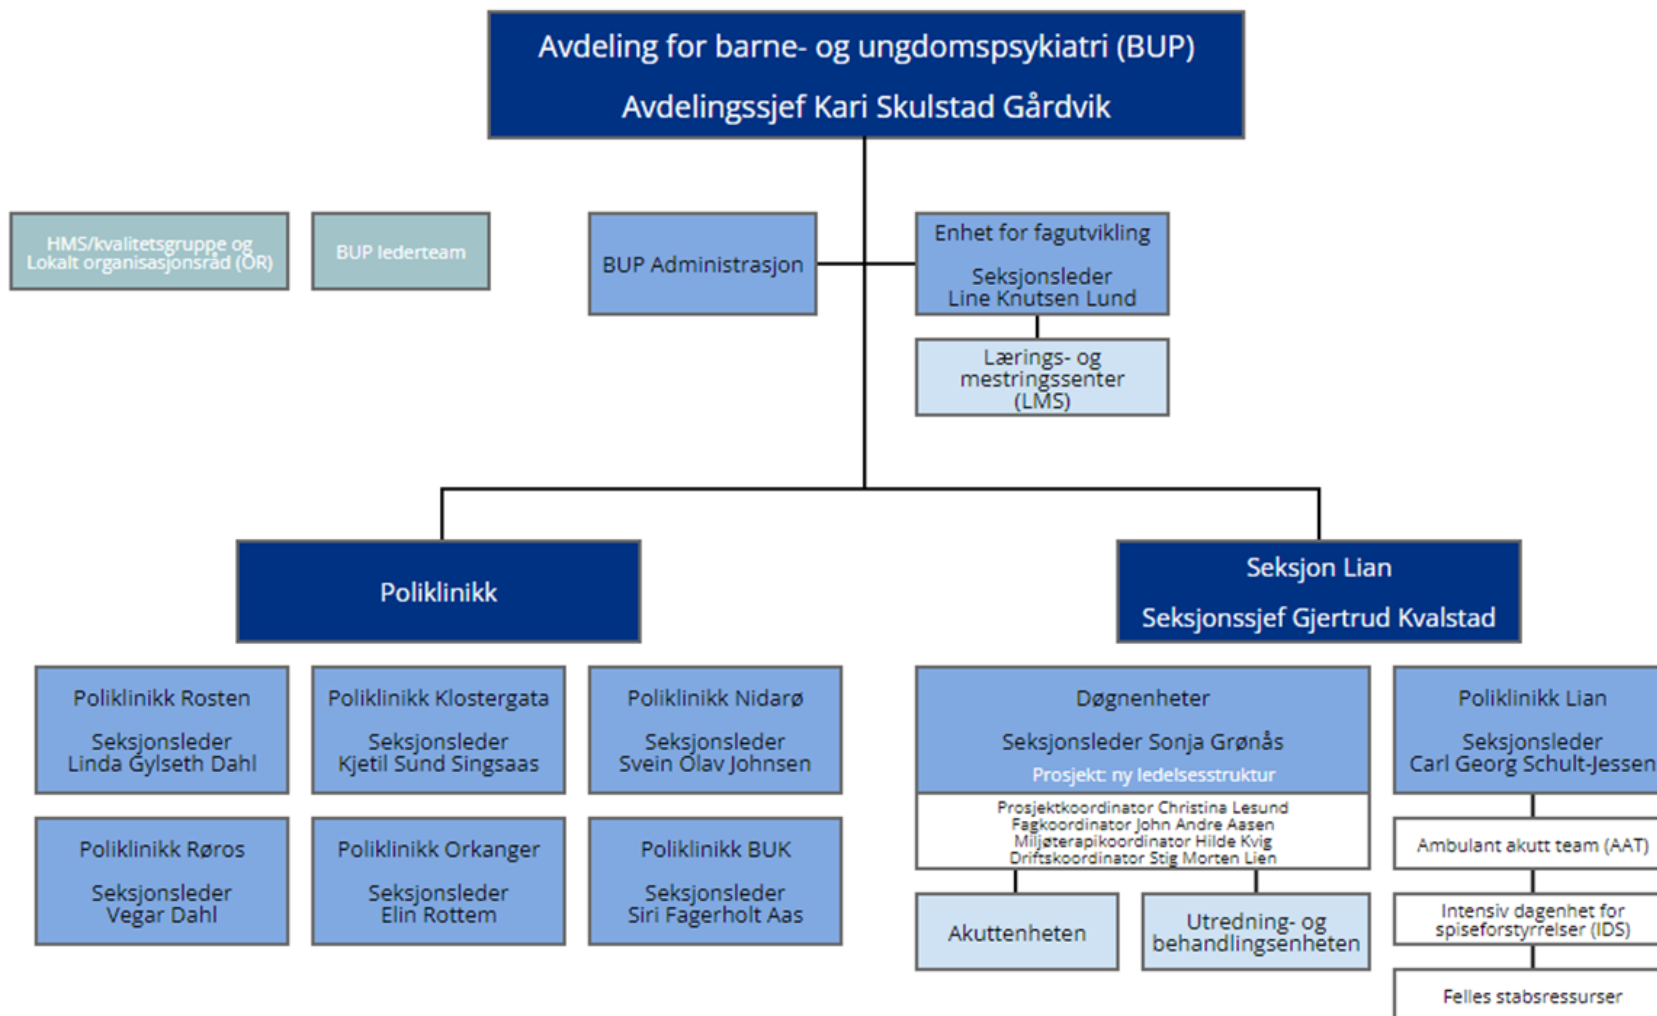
Avdeling for barne- og ungdomspsykiatri (BUP)

Avdelingssjef Kari Skulstad Gårdvik

HMS/kvalitetsgruppe og Lokalt organisasjonsråd (OR)

BUP lederteam

BUP Administrasjon

Enhet for fagutvikling

Seksjonsleder Line Knutsen Lund

Lærings- og mestringssenter (LMS)

Poliklinikk

Seksjon Lian

Seksjonssjef Gjertrud Kvalstad

Poliklinikk Rosten

Seksjonsleder Linda Gylseth Dahl

Poliklinikk Klostergata

Seksjonsleder Kjetil Sund Singsaas

Poliklinikk Nidarø

Seksjonsleder Svein Olav Johnsen

Poliklinikk Røros

Seksjonsleder Vegar Dahl

Poliklinikk Orkanger

Seksjonsleder Elin Rottem

Poliklinikk BUK

Seksjonsleder Siri Fagerholt Aas

Døgnenheter

Seksjonsleder Sonja Grønås

Prosjekt: ny ledelsesstruktur

Prosjektkoordinator Christina Lesund
Fagkoordinator John Andre Aasen
Miljøterapikoordinator Hilde Kvig
Driftskoordinator Stig Morten Lien

Akuttenheten

Utredning- og behandlingsenheten

Poliklinikk Lian

Seksjonsleder Carl Georg Schult-Jessen

Ambulant akutt team (AAT)

Intensiv dagenhet for spiseforstyrrelser (IDS)

Felles stabsressurser